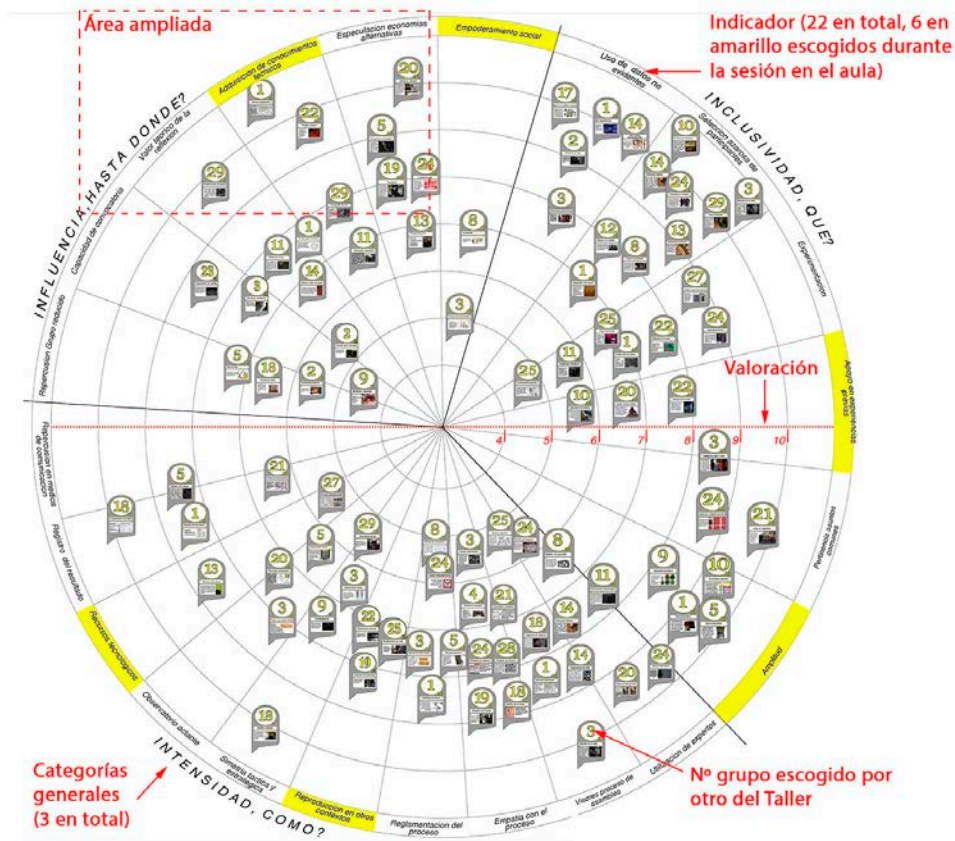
Área ampliada

Indicador (22 en total, 6 en amarillo escogidos durante la sesión en el aula)

Adquisición de conocimientos técnicos

Especulación economías alternativas

Empoderamiento social

Uso de datos no evidentes

INCLUSIVIDAD, QUE?

Selección abierta de participantes

Experimentación

Apoyo en experiencias previas

Pertenencia sujetos concretos

Amplitud

Utilización de expertos

Visibles proceso de asamblea

Empatía con el proceso

Reglamentación del proceso

Reproducción en otros contextos

INTENSIDAD, COMO?

Simetría táctica y estratégica

Observatorio ciudadano

Recursos tecnológicos

Registro del resultado

Repercusión en medios de comunicación

Repercusión Grupo reducido

Capacidad de convocatoria

Valor teórico de la reflexión

INFLUENCIA, HASTA DONDE?

Valoración

4 5 6 7 8 9 10

20 1 22 5 19 24 29 29 13 8 1 11 11 14 23 3 3 2 5 18 2 9

17 1 14 10 2 14 24 3 3 29 13 12 8 1 27 25 11 1 22 24 25 10 20 22

21 5 18 1 27 5 29 20 13 3 3 9 22 25 3 19 8 3 24 4 25 24 8 21 5 18 24 28 1 14 11 14 9 10 1 5 3 24 21 20 24 1 19 18 18 9

Categorías generales (3 en total)

Nº grupo escogido por otro del Taller